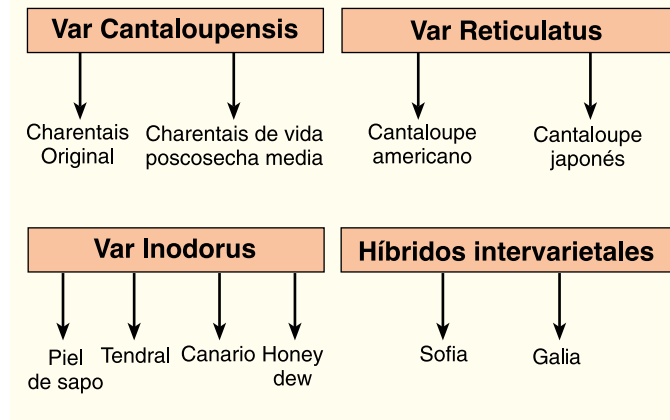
Var Cantaloupensis

Charentais Original

Charentais de vida poscosecha media

Var Reticulatus

Cantaloupe americano

Cantaloupe japonés

Var Inodorus

Piel de sapo

Tendral

Canario

Honey dew

Híbridos intervarietales

Sofia

Galia